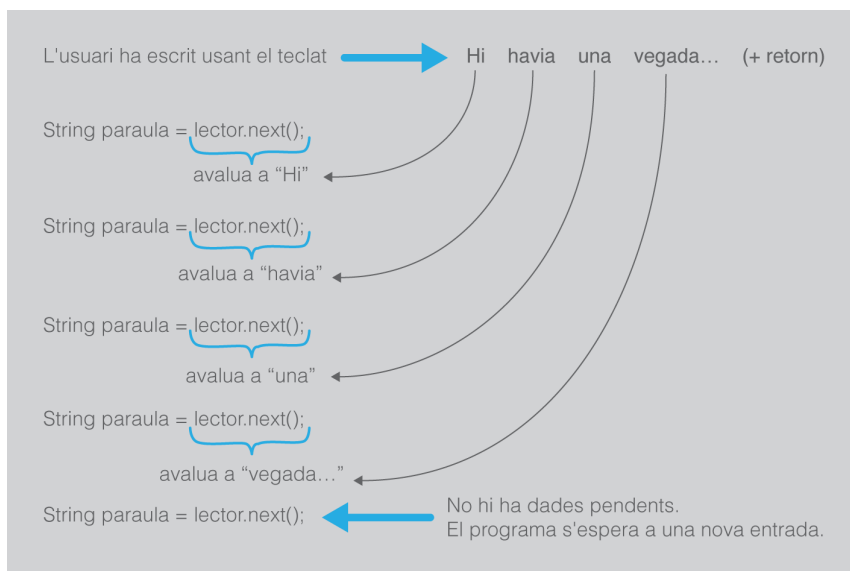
L'usuari ha escrit usant el teclat

Hi havia una vegada… (+ retorn)

String paraula = lector.next();

avalua a “Hi”

String paraula = lector.next();

avalua a “havia”

String paraula = lector.next();

avalua a “una”

String paraula = lector.next();

avalua a “vegada…”

String paraula = lector.next();

No hi ha dades pendents.
El programa s'espera a una nova entrada.